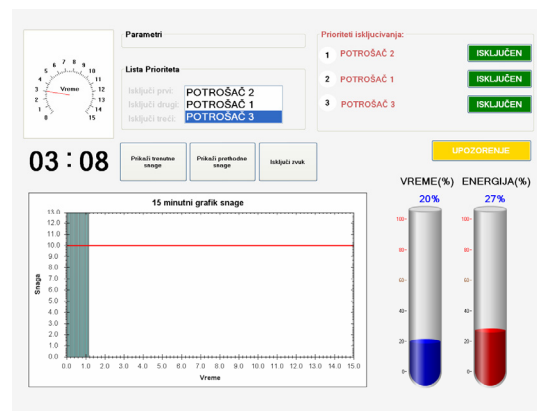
Vreme
0 1 2 3 4 5 6 7 8 9 10 11 12 13 14 15

Parametri

Lista Prioriteta

Isključi prvi: POTROŠAČ 2
Isključi drugi: POTROŠAČ 1
Isključi treći: POTROŠAČ 3

Prioriteti isključivanja:

1 POTROŠAČ 2 ISKLJUČEN
2 POTROŠAČ 1 ISKLJUČEN
3 POTROŠAČ 3 ISKLJUČEN

03 : 08

Prikaži trenutnu snagu

Prikaži prethodne snage

Isključi zvuk

UPOZORENJE

15 minutni grafik snage

Snaga

13.0 12.0 11.0 10.0 9.0 8.0 7.0 6.0 5.0 4.0 3.0 2.0 1.0 0.0

0.0 1.0 2.0 3.0 4.0 5.0 6.0 7.0 8.0 9.0 10.0 11.0 12.0 13.0 14.0 15.0

Vreme

VREME(%)
20%

ENERGIJA(%)
27%

100 80 60 40 20 0

100 80 60 40 20 0